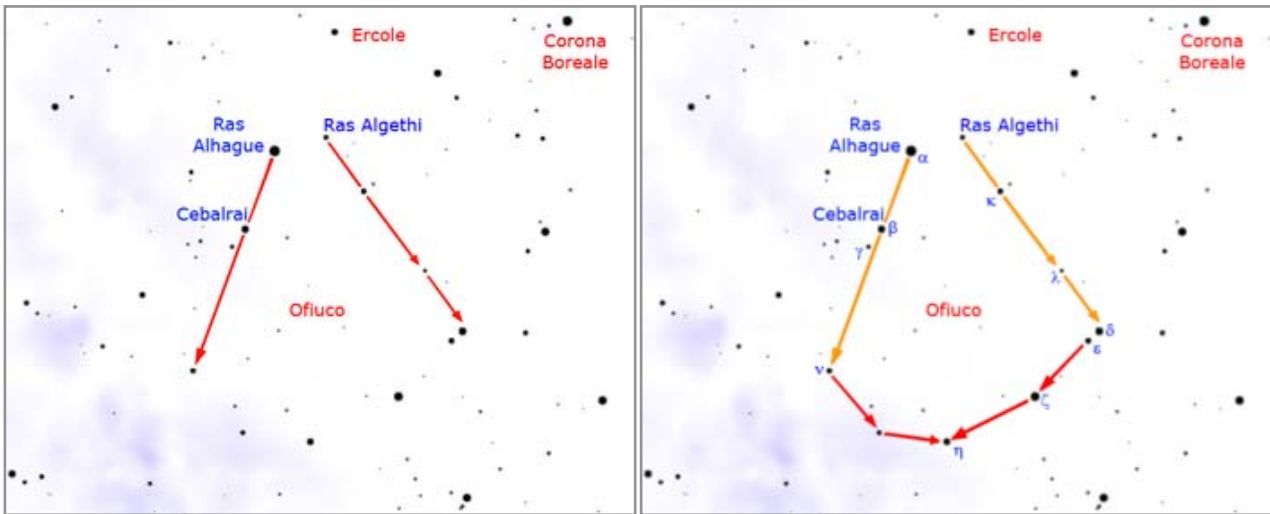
Ercole

Corona Boreale

Ras Alhague

Ras Algethi

Cebalrai

Ofiuco

Ercole

Corona Boreale

Ras Alhague

$\alpha$

Ras Algethi

$\kappa$

Cebalrai

$\beta$

$\gamma$

$\lambda$

Ofiuco

$\delta$

$\varepsilon$

$\nu$

$\zeta$

$\eta$